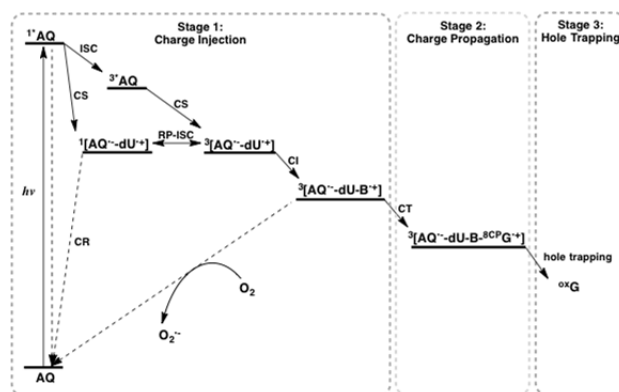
Stage 1:
Charge Injection

Stage 2:
Charge Propagation

Stage 3:
Hole Trapping

$^{1*}$AQ

ISC

$^{3*}$AQ

CS

CS

$^{1}$[AQ$^{\bullet-}$-dU$^{\bullet+}$]

RP-ISC

$^{3}$[AQ$^{\bullet-}$-dU$^{\bullet+}$]

CI

$^{3}$[AQ$^{\bullet-}$-dU-B$^{\bullet+}$]

CT

$^{3}$[AQ$^{\bullet-}$-dU-B-$^{8CP}$G$^{\bullet+}$]

hole trapping

$^{ox}$G

$h\nu$

CR

$O_2$

$O_2^{\bullet-}$

AQ